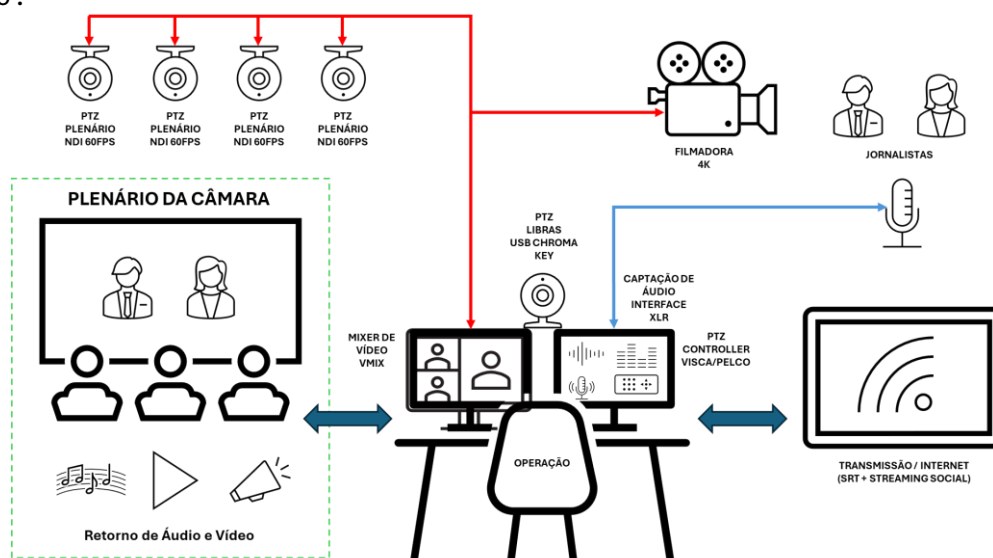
PTZ PLENÁRIO NDI 60FPS

PTZ PLENÁRIO NDI 60FPS

PTZ PLENÁRIO NDI 60FPS

PTZ PLENÁRIO NDI 60FPS

FILMADORA 4K

JORNALISTAS

PLENÁRIO DA CÂMARA

Retorno de Áudio e Vídeo

PTZ LIBRAS USB CHROMA KEY

CAPTAÇÃO DE ÁUDIO INTERFACE XLR

MIXER DE VÍDEO VMIX

PTZ CONTROLLER VISCA/PELCO

OPERAÇÃO

TRANSMISSÃO / INTERNET (SRT + STREAMING SOCIAL)